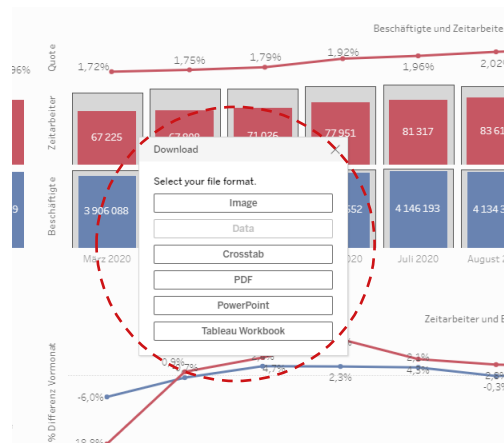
Beschäftigte und Zeitarbeiter

96%

Quote

1,72%
1,75%
1,79%
1,92%
1,96%
2,02

Zeitarbeiter

67 225
67 800
71 026
77 951
81 317
83 61

Beschäftigte

9
3 906 088
652
4 146 193
4 134 3

März 2020
2020
Juli 2020
August 2

Download

Select your file format.

Image
Data
Crosstab
PDF
PowerPoint
Tableau Workbook

Zeitarbeiter und B

% Differenz Vormonat

-6,0%
0,9%
0,7%
6,7%
2,3%
2,1%
4,3%
-0,3%
-18,8%